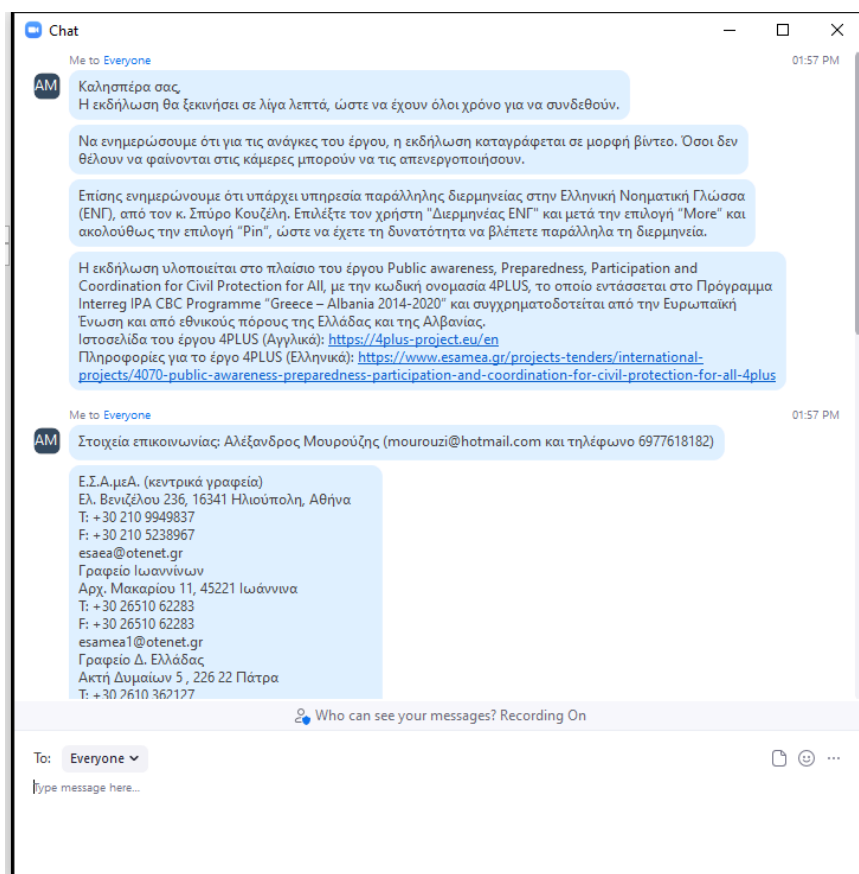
Chat

Me to Everyone 01:57 PM

AM

Καλησπέρα σας,
Η εκδήλωση θα ξεκινήσει σε λίγα λεπτά, ώστε να έχουν όλοι χρόνο για να συνδεθούν.

Να ενημερώσουμε ότι για τις ανάγκες του έργου, η εκδήλωση καταγράφεται σε μορφή βίντεο. Όσοι δεν θέλουν να φαίνονται στις κάμερες μπορούν να τις απενεργοποιήσουν.

Επίσης ενημερώνουμε ότι υπάρχει υπηρεσία παράλληλης διερμηνείας στην Ελληνική Νοηματική Γλώσσα (ΕΝΓ), από τον κ. Σπύρο Κουζέλη. Επιλέξτε τον χρήστη "Διερμηνέας ΕΝΓ" και μετά την επιλογή "More" και ακολούθως την επιλογή "Pin", ώστε να έχετε τη δυνατότητα να βλέπετε παράλληλα τη διερμηνεία.

Η εκδήλωση υλοποιείται στο πλαίσιο του έργου Public awareness, Preparedness, Participation and Coordination for Civil Protection for All, με την κωδική ονομασία 4PLUS, το οποίο εντάσσεται στο Πρόγραμμα Interreg IPA CBC Programme "Greece – Albania 2014-2020" και συγχρηματοδοτείται από την Ευρωπαϊκή Ένωση και από εθνικούς πόρους της Ελλάδας και της Αλβανίας.
Ιστοσελίδα του έργου 4PLUS (Αγγλικά): https://4plus-project.eu/en
Πληροφορίες για το έργο 4PLUS (Ελληνικά): https://www.esamea.gr/projects-tenders/international-projects/4070-public-awareness-preparedness-participation-and-coordination-for-civil-protection-for-all-4plus

Me to Everyone 01:57 PM

AM

Στοιχεία επικοινωνίας: Αλέξανδρος Μουρούζης (mourouzi@hotmail.com και τηλέφωνο 6977618182)

Ε.Σ.Α.μεΑ. (κεντρικά γραφεία)
Ελ. Βενιζέλου 236, 16341 Ηλιούπολη, Αθήνα
T: +30 210 9949837
F: +30 210 5238967
esaea@otenet.gr
Γραφείο Ιωαννίνων
Αρχ. Μακαρίου 11, 45221 Ιωάννινα
T: +30 26510 62283
F: +30 26510 62283
esamea1@otenet.gr
Γραφείο Δ. Ελλάδας
Ακτή Δυμαίων 5 , 226 22 Πάτρα
T: +30 2610 362127

Who can see your messages? Recording On

To: Everyone

Type message here...